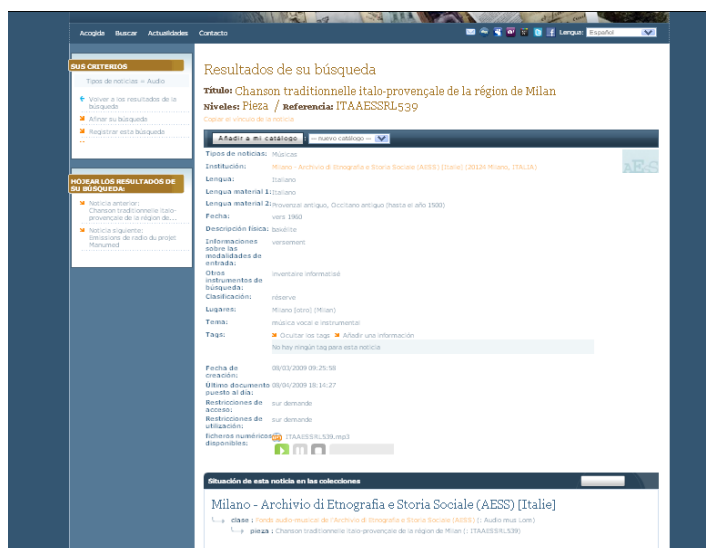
Acogida Buscar Actualidades Contacto

Lengua: Español

SUS CRITERIOS

Tipos de noticias = Audio

Volver a los resultados de la búsqueda

Afinar su búsqueda

Registrar esta búsqueda

HOJEAR LOS RESULTADOS DE SU BÚSQUEDA:

Noticia anterior: Chanson traditionnelle italo-provençale de la région de...

Noticia siguiente: Emissions de radio du projet Manumed

Resultados de su búsqueda

Título: Chanson traditionnelle italo-provençale de la région de Milan

Niveles: Pieza / Referencia: ITAAESSRL539

Copiar el vínculo de la noticia

Añadir a mi catálogo -- nuevo catálogo --

Tipos de noticias: Musicas

Institución: Milano - Archivio di Etnografia e Storia Sociale (AESS) [Italie] (20124 Milano, ITALIA)

Lengua: Italiano

Lengua material 1: Italiano

Lengua material 2: Provenzal antiguo, Occitano antiguo (hasta el año 1500)

Fecha: vers 1960

Descripción física: bobine

Informaciones sobre las modalidades de entrada: versement

Otros instrumentos de búsqueda: inventaire informatisé

Clasificación: réserve

Lugares: Milano (otro) (Milan)

Tema: música vocal e instrumental

Tags: Ocultar los tags Añadir una información

No hay ningún tag para esta noticia

Fecha de creación: 08/03/2009 09:25:58

Último documento puesto al día: 08/04/2009 18:14:27

Restricciones de acceso: sur demande

Restricciones de utilización: sur demande

ficheros numéricos disponibles: ITAAESSRL539.mp3

Situación de esta noticia en las colecciones

Milano - Archivio di Etnografia e Storia Sociale (AESS) [Italie]

clase : Fonds audio-musical de l'Archivio di Etnografia e Storia Sociale (AESS) [: Audio mus Lom]

pieza : Chanson traditionnelle italo-provençale de la région de Milan [: ITAAESSRL539]